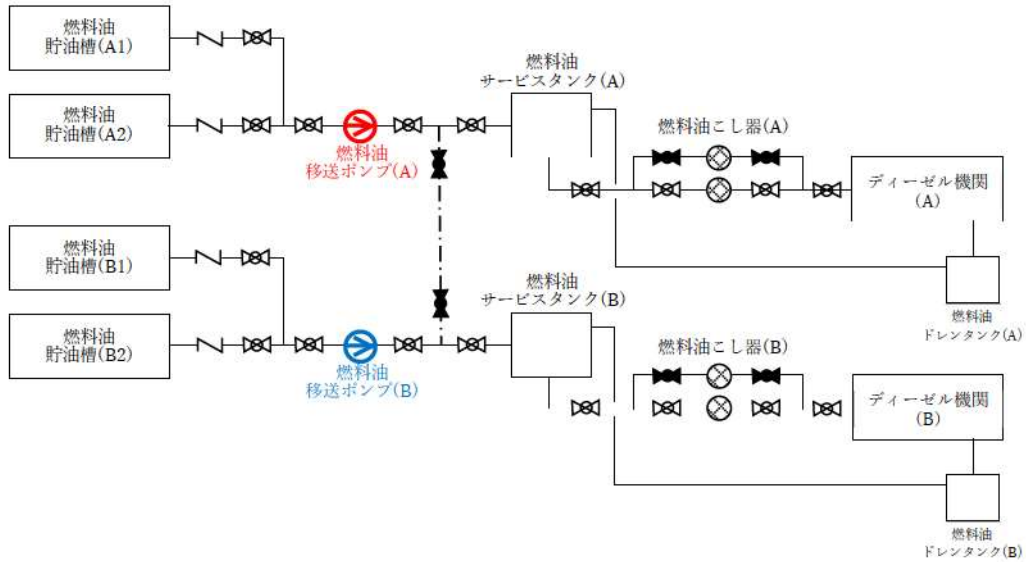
燃料油
貯油槽(A1)

燃料油
貯油槽(A2)

燃料油
移送ポンプ(A)

燃料油
サービスタンク(A)

燃料油こし器(A)

ディーゼル機関
(A)

燃料油
ドレンタンク(A)

燃料油
貯油槽(B1)

燃料油
貯油槽(B2)

燃料油
移送ポンプ(B)

燃料油
サービスタンク(B)

燃料油こし器(B)

ディーゼル機関
(B)

燃料油
ドレンタンク(B)